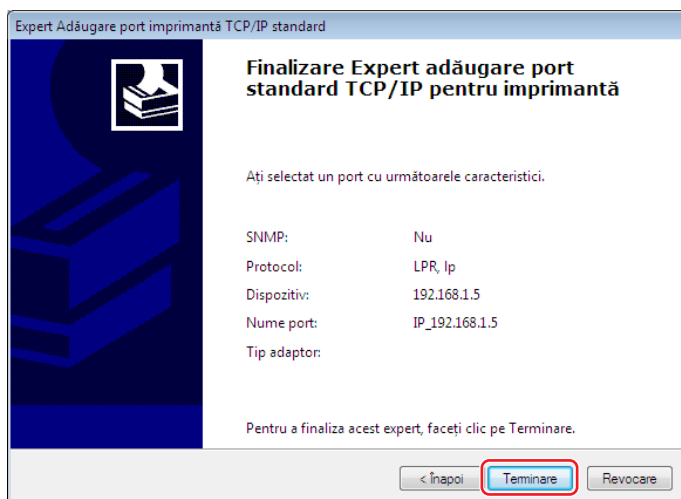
Expert Adăugare port imprimantă TCP/IP standard

Finalizare Expert adăugare port standard TCP/IP pentru imprimantă

Ați selectat un port cu următoarele caracteristici.

| | |
|---|---|
| SNMP: | Nu |
| Protocol: | LPR, lp |
| Dispozitiv: | 192.168.1.5 |
| Nume port: | IP_192.168.1.5 |
| Tip adaptor: | |

Pentru a finaliza acest expert, faceți clic pe Terminare.

< Înapoi
Terminare
Revocare